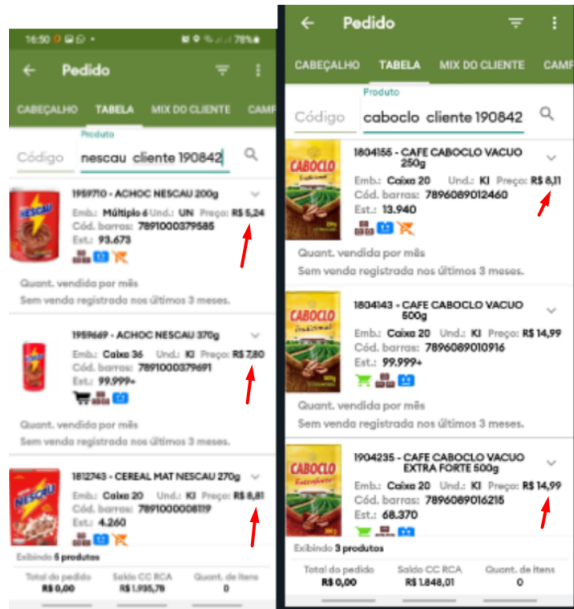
16:50 78%

Pedido

CABEÇALHO TABELA MIX DO CLIENTE CAMP

Produto
Código nescau cliente 190842

1959710 - ACHOC NESCAU 200g
Emb.: Múltiplo 6 Und.: UN Preço: R$ 5,24
Cód. barras: 7891000379585
Est.: 93.673

Quant. vendida por mês
Sem venda registrada nos últimos 3 meses.

1959669 - ACHOC NESCAU 370g
Emb.: Caixa 36 Und.: KI Preço: R$ 7,80
Cód. barras: 7891000379691
Est.: 99.999+

Quant. vendida por mês
Sem venda registrada nos últimos 3 meses.

1812743 - CEREAL MAT NESCAU 270g
Emb.: Caixa 20 Und.: KI Preço: R$ 8,81
Cód. barras: 7891000008119
Est.: 4.260

Exibindo 5 produtos

Total do pedido R$ 0,00 | Saldo CC RCA R$ 1.935,78 | Quant. de itens 0

Pedido

CABEÇALHO TABELA MIX DO CLIENTE CAMP

Produto
Código caboclo cliente 190842

1804155 - CAFE CABOCLO VACUO 250g
Emb.: Caixa 20 Und.: KI Preço: R$ 8,11
Cód. barras: 7896089012460
Est.: 13.940

Quant. vendida por mês
Sem venda registrada nos últimos 3 meses.

1804143 - CAFE CABOCLO VACUO 500g
Emb.: Caixa 20 Und.: KI Preço: R$ 14,99
Cód. barras: 7896089010916
Est.: 99.999+

Quant. vendida por mês
Sem venda registrada nos últimos 3 meses.

1904235 - CAFE CABOCLO VACUO EXTRA FORTE 500g
Emb.: Caixa 20 Und.: KI Preço: R$ 14,99
Cód. barras: 7896089016215
Est.: 68.370

Exibindo 3 produtos

Total do pedido R$ 0,00 | Saldo CC RCA R$ 1.848,01 | Quant. de itens 0